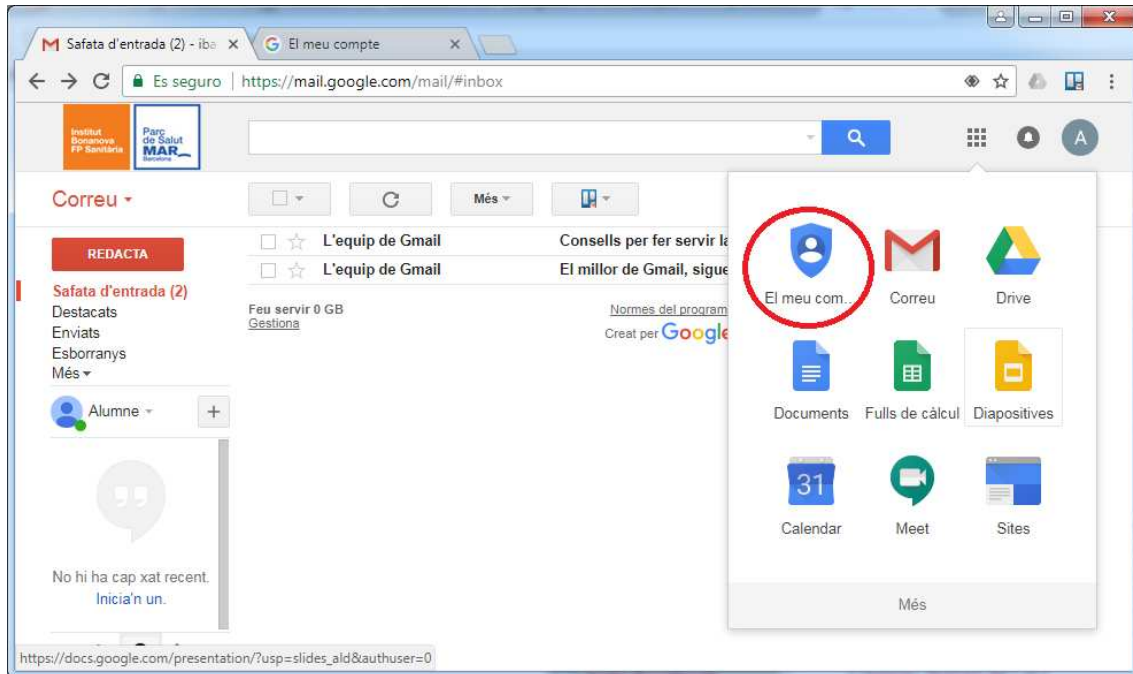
Safata d'entrada (2) - iba ×
El meu compte ×

Es seguro | https://mail.google.com/mail/#inbox

Institut Bonanova FP Sanitària
Parc de Salut MAR Barcelona

A

Correu ▾

Més ▾

REDACTA

Safata d'entrada (2)
Destacats
Enviats
Esborranys
Més ▾

Alumne ▾ +

No hi ha cap xat recent.
Inicia'n un.

L'equip de Gmail | Consells per fer servir la
L'equip de Gmail | El millor de Gmail, sigue

Feu servir 0 GB
Gestiona

Normes del program
Creat per Google

El meu com...
Correu
Drive
Documents
Fulls de càlcul
Diapositives
31
Calendar
Meet
Sites
Més

https://docs.google.com/presentation/?usp=slides_ald&authuser=0